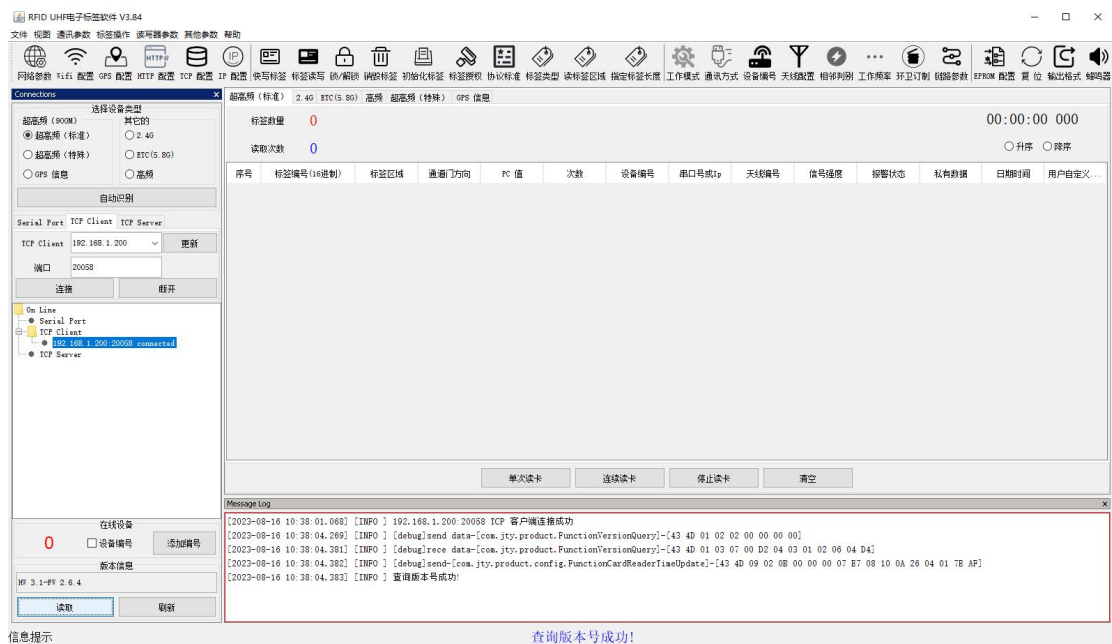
RFID UHF电子标签软件 V3.84

文件 视图 通讯参数 标签操作 读写器参数 其他参数 帮助

网络参数 Wifi 配置 GPS 配置 HTTP 配置 TCP 配置 IP 配置 快写标签 标签读写 锁/解锁 销毁标签 初始化标签 标签授权 协议标准 标签类型 读标签区域 指定标签长度 工作模式 通讯方式 设备编号 天线配置 相邻判别 工作频率 环卫订制 韦根参数 EPROM 配置 复位 输出格式 蜂鸣器

Connections

选择设备类型
超高频（900M） 其它的
超高频（标准） 2.4G
超高频（特殊） ETC(5.8G)
GPS 信息 高频
自动识别

Serial Port TCP Client TCP Server

TCP Client 192.168.1.200 更新
端口 20058
连接 断开

On Line
Serial Port
TCP Client
192.168.1.200:20058 connected
TCP Server

在线设备
0 设备编号 添加编号
版本信息
HV 3.1-FV 2.6.4
读取 刷新

超高频（标准） 2.4G ETC(5.8G) 高频 超高频（特殊） GPS 信息

标签数量 0
读取次数 0

00:00:00 000
升序 降序

| 序号 | 标签编号(16进制) | 标签区域 | 通道门方向 | PC 值 | 次数 | 设备编号 | 串口号或Ip | 天线编号 | 信号强度 | 报警状态 | 私有数据 | 日期时间 | 用户自定义... |
|---|---|---|---|---|---|---|---|---|---|---|---|---|---|

单次读卡 连续读卡 停止读卡 清空

Message Log

[2023-08-16 10:38:01.068] [INFO ] 192.168.1.200:20058 TCP 客户端连接成功
[2023-08-16 10:38:04.269] [INFO ] [debug]send data-[com.jty.product.FunctionVersionQuery]-[43 4D 01 02 02 00 00 00 00]
[2023-08-16 10:38:04.381] [INFO ] [debug]rece data-[com.jty.product.FunctionVersionQuery]-[43 4D 01 03 07 00 D2 04 03 01 02 06 04 D4]
[2023-08-16 10:38:04.382] [INFO ] [debug]send-[com.jty.product.config.FunctionCardReaderTimeUpdate]-[43 4D 09 02 0B 00 00 00 07 E7 08 10 0A 26 04 01 7E AF]
[2023-08-16 10:38:04.383] [INFO ] 查询版本号成功!

信息提示
查询版本号成功!